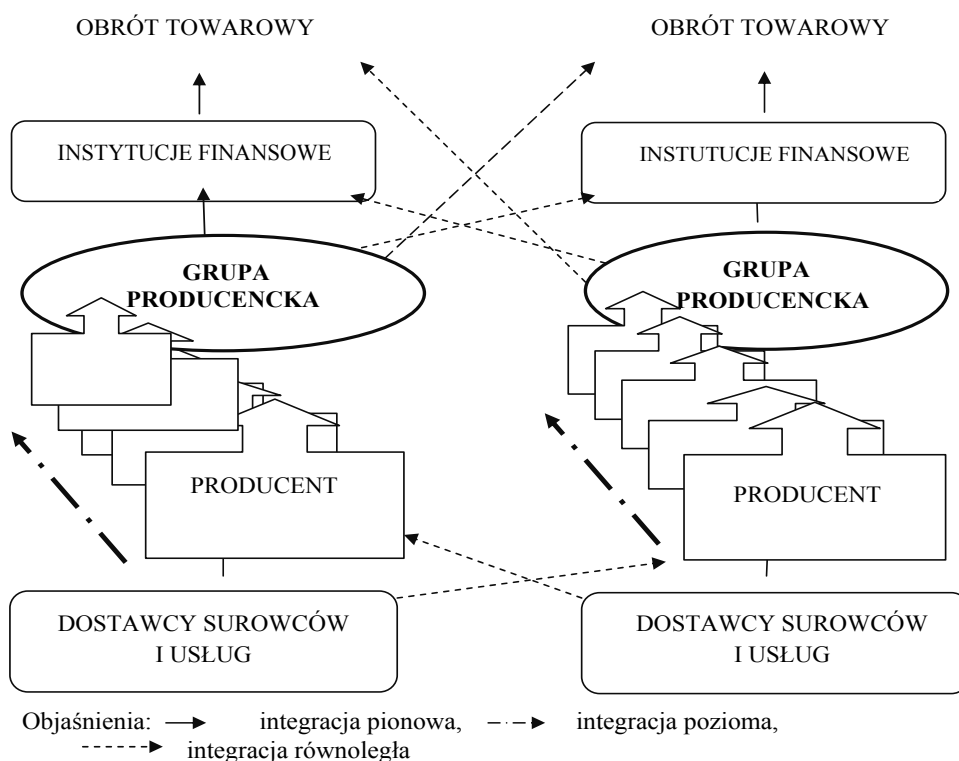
OBRÓT TOWAROWY

OBRÓT TOWAROWY

INSTYTUCJE FINANSOWE

INSTUTUCJE FINANSOWE

GRUPA PRODUCENCKA

GRUPA PRODUCENCKA

PRODUCENT

PRODUCENT

DOSTAWCY SUROWCÓW I USŁUG

DOSTAWCY SUROWCÓW I USŁUG

Objaśnienia: integracja pionowa, integracja pozioma, integracja równoległa